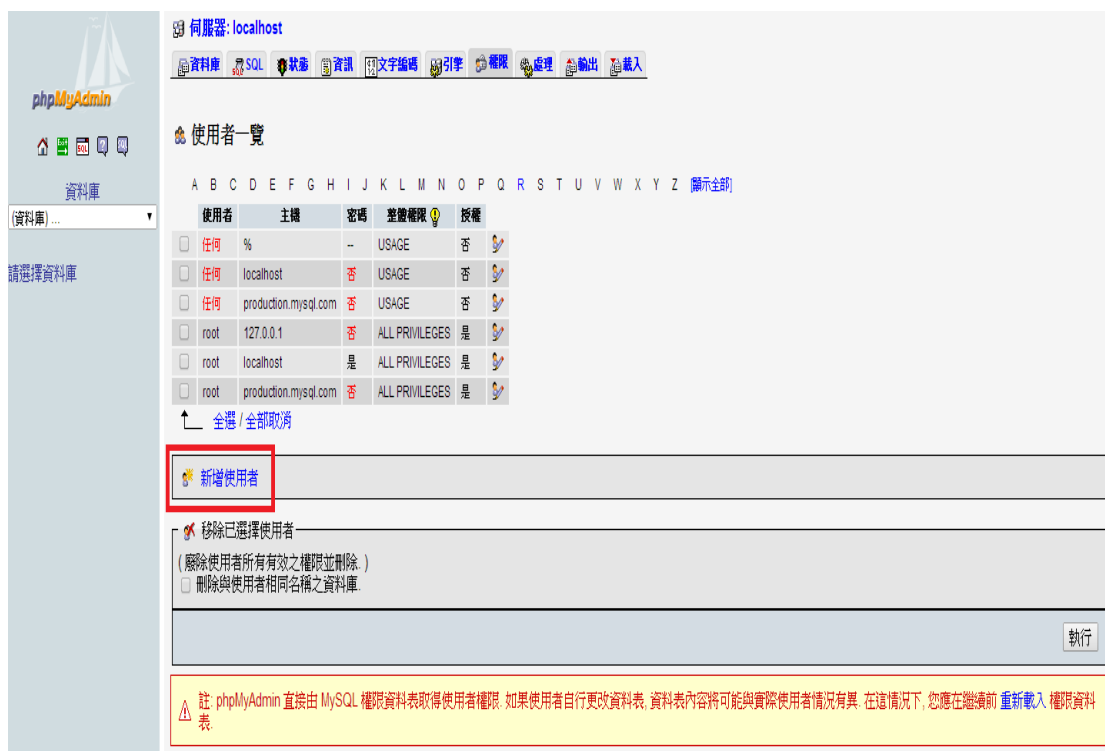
phpMyAdmin

資料庫

(資料庫) ...

請選擇資料庫

伺服器: localhost

資料庫 SQL 狀態 資訊 文字編碼 引擎 權限 處理 輸出 載入

使用者一覽

A B C D E F G H I J K L M N O P Q R S T U V W X Y Z [顯示全部]

| | 使用者 | 主機 | 密碼 | 整體權限 | 授權 | |
|---|---|---|---|---|---|---|
| | 任何 | % | -- | USAGE | 否 | |
| | 任何 | localhost | 否 | USAGE | 否 | |
| | 任何 | production.mysql.com | 否 | USAGE | 否 | |
| | root | 127.0.0.1 | 否 | ALL PRIVILEGES | 是 | |
| | root | localhost | 是 | ALL PRIVILEGES | 是 | |
| | root | production.mysql.com | 否 | ALL PRIVILEGES | 是 | |

全選 / 全部取消

新增使用者

移除已選擇使用者

(廢除使用者所有有效之權限並刪除.)

刪除與使用者相同名稱之資料庫.

執行

註: phpMyAdmin 直接由 MySQL 權限資料表取得使用者權限. 如果使用者自行更改資料表, 資料表內容將可能與實際使用者情況有異. 在這情況下, 您應在繼續前 重新載入 權限資料表.